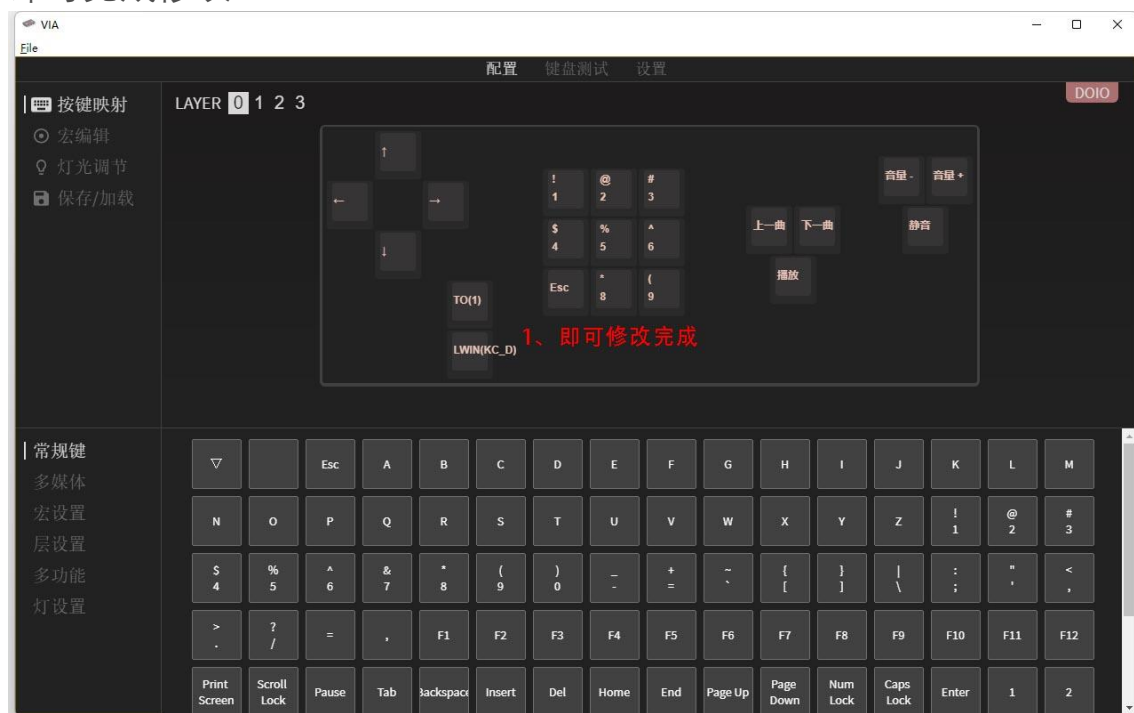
VIA
File
配置 键盘测试 设置
按键映射
宏编辑
灯光调节
保存/加载
LAYER 0 1 2 3
DOIO
↑
← →
↓
! 1
@ 2
# 3
$ 4
% 5
^ 6
Esc
* 8
( 9
TO(1)
LWIN(KC_D)
1、即可修改完成
上一曲 下一曲
播放
音量- 音量+
静音
常规键
多媒体
宏设置
层设置
多功能
灯设置
▽ Esc A B C D E F G H I J K L M
N O P Q R S T U V W X Y Z ! 1 @ 2 # 3
$ 4 % 5 ^ 6 & 7 * 8 ( 9 ) 0 _ - + = ~ ` { [ } ] | \ : ; " ' < ,
> . ? / = , F1 F2 F3 F4 F5 F6 F7 F8 F9 F10 F11 F12
Print Screen Scroll Lock Pause Tab Backspace Insert Del Home End Page Up Page Down Num Lock Caps Lock Enter 1 2